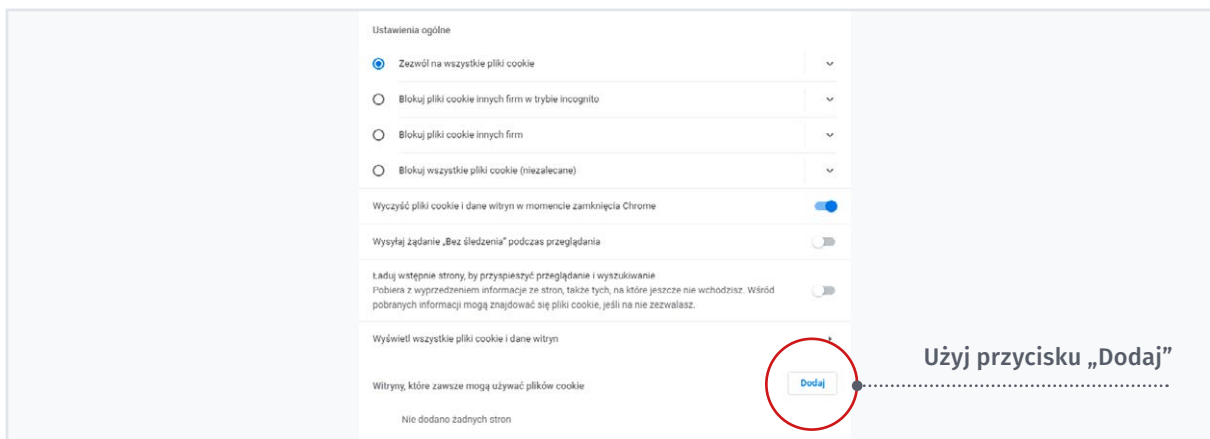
Ustawienia ogólne

Zezwól na wszystkie pliki cookie

Blokuj pliki cookie innych firm w trybie incognito

Blokuj pliki cookie innych firm

Blokuj wszystkie pliki cookie (niezalecane)

Wyczyść pliki cookie i dane witryn w momencie zamknięcia Chrome

Wysyłaj żądanie „Bez śledzenia" podczas przeglądania

Ładuj wstępnie strony, by przyspieszyć przeglądanie i wyszukiwanie
Pobiera z wyprzedzeniem informacje ze stron, także tych, na które jeszcze nie wchodzisz. Wśród pobranych informacji mogą znajdować się pliki cookie, jeśli na nie zezwalasz.

Wyświetl wszystkie pliki cookie i dane witryn

Użyj przycisku „Dodaj"

Witryny, które zawsze mogą używać plików cookie

Dodaj

Nie dodano żadnych stron